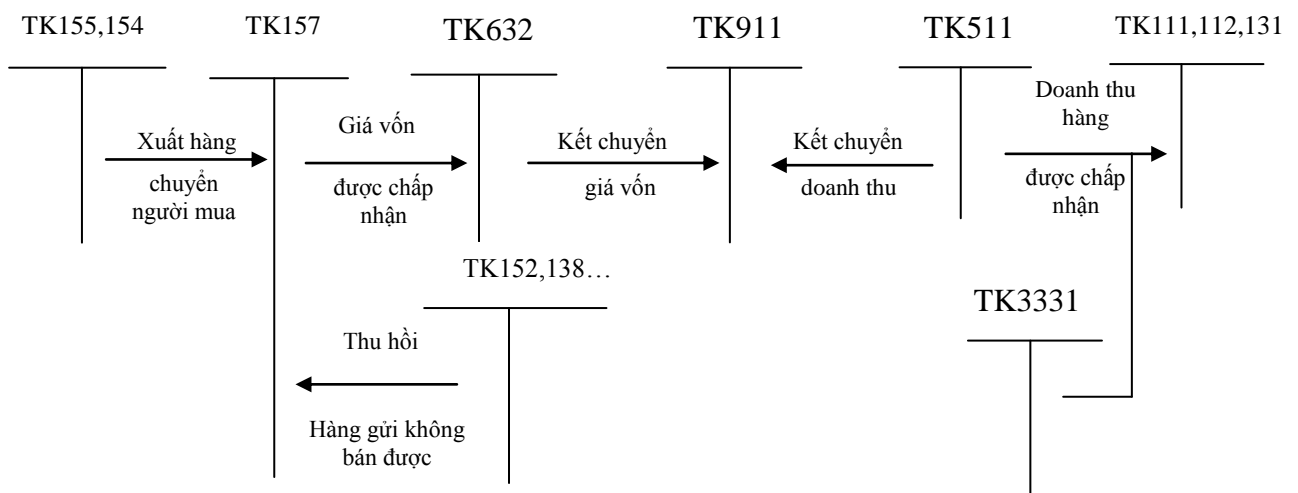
TK155,154

TK157

TK632

TK911

TK511

TK111,112,131

Xuất hàng

chuyển người mua

Giá vốn

được chấp nhận

Kết chuyển

giá vốn

Kết chuyển

doanh thu

Doanh thu hàng

được chấp nhận

TK152,138…

TK3331

Thu hồi

Hàng gửi không bán được